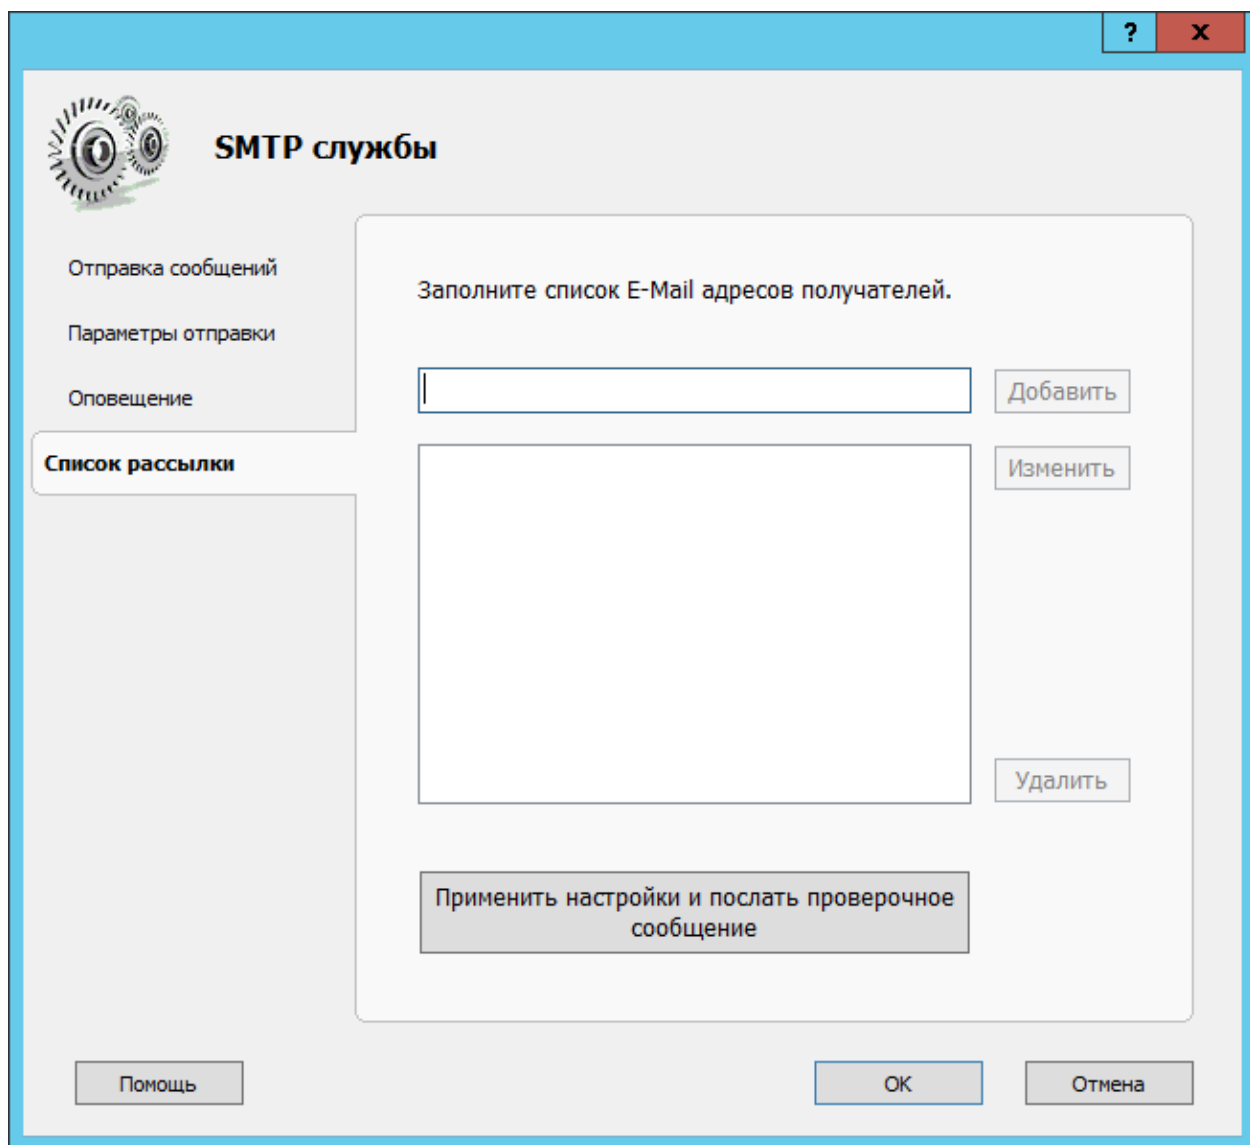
? X

SMTP службы

Отправка сообщений

Параметры отправки

Оповещение

Список рассылки

Заполните список E-Mail адресов получателей.

Добавить

Изменить

Удалить

Применить настройки и послать проверочное сообщение

Помощь

OK

Отмена